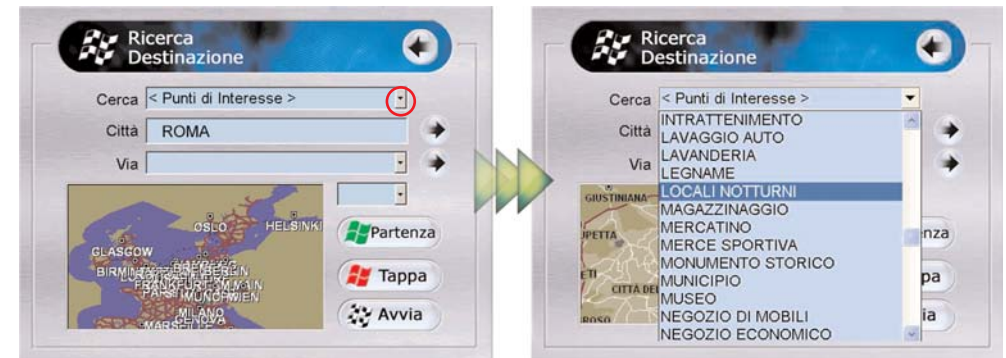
Ricerca Destinazione

Cerca < Punti di Interesse >

Città ROMA

Via

OSLO HELSINKI GLASCOW BIRMINGHAM BERLIN FRANKFURT AM MAIN PARIS MUNCHEN WIEN MILANO GENOVA MARSEILLE

Partenza

Tappa

Avvia

Ricerca Destinazione

Cerca < Punti di Interesse >

Città

Via

INTRATTENIMENTO
LAVAGGIO AUTO
LAVANDERIA
LEGNAME
LOCALI NOTTURNI
MAGAZZINAGGIO
MERCATINO
MERCE SPORTIVA
MONUMENTO STORICO
MUNICIPIO
MUSEO
NEGOZIO DI MOBILI
NEGOZIO ECONOMICO

GIUSTINIANA
PETTA
CITTÀ DEL
ROSO

nza
pa
ia